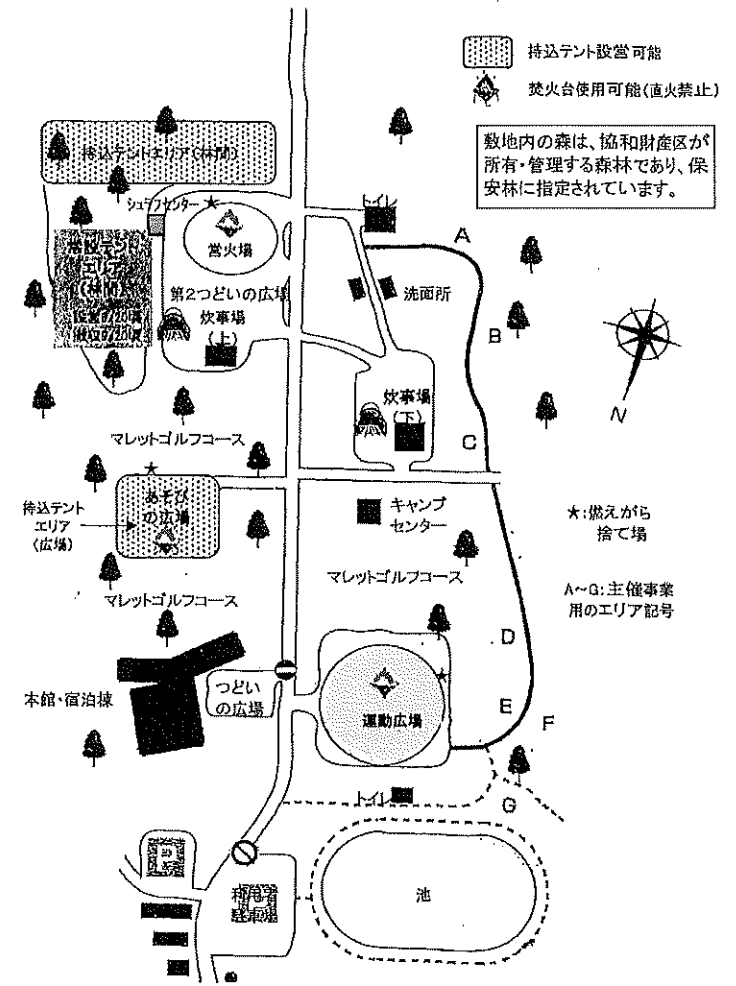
持込テント設営可能

焚火台使用可能(直火禁止)

敷地内の森は、協和財産区が所有・管理する森林であり、保安林に指定されています。

持込テントエリア(林間)

シュラフセンター

営火場

トイレ

A

常設テントエリア(林間)

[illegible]

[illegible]

第2つどいの広場

炊事場(上)

洗面所

B

N

炊事場(下)

C

マレットゴルフコース

あそびの広場

持込テントエリア(広場)

キャンプセンター

★:燃えがら捨て場

マレットゴルフコース

マレットゴルフコース

A~G:主催事業用のエリア記号

D

本館・宿泊棟

つどいの広場

運動広場

E

F

トイレ

G

池

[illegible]

利用者駐車場